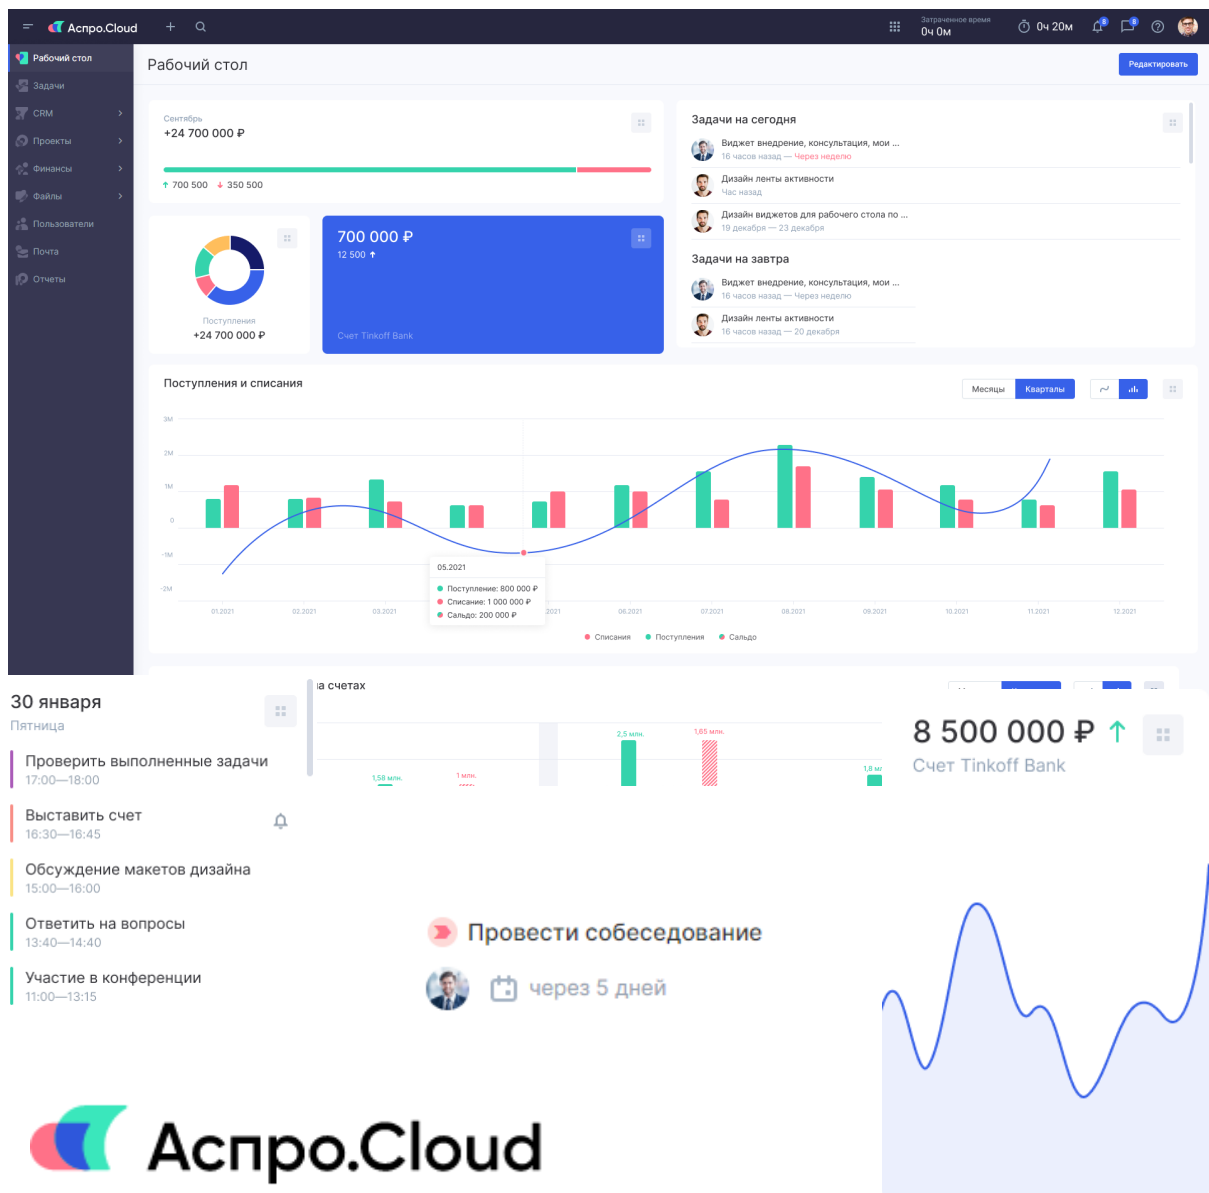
Аспро.Cloud

Затраченное время
0ч 0м

0ч 20м

Рабочий стол
Задачи
CRM
Проекты
Финансы
Файлы
Пользователи
Почта
Отчеты

Рабочий стол

Редактировать

Сентябрь
+24 700 000 ₽
↑ 700 500 ↓ 350 500

Поступления
+24 700 000 ₽

700 000 ₽
12 500 ↑
Счет Tinkoff Bank

Задачи на сегодня
Виджет внедрение, консультация, мои ...
16 часов назад — Через неделю
Дизайн ленты активности
Час назад
Дизайн виджетов для рабочего стола по ...
19 декабря — 23 декабря

Задачи на завтра
Виджет внедрение, консультация, мои ...
16 часов назад — Через неделю
Дизайн ленты активности
16 часов назад — 20 декабря

Поступления и списания
Месяцы Кварталы

3M
2M
1M
0
-1M
-2M

05.2021
Поступление: 800 000 ₽
Списание: 1 000 000 ₽
Сальдо: 200 000 ₽

01.2021 02.2021 03.2021 .2021 06.2021 07.2021 08.2021 09.2021 10.2021 11.2021 12.2021

Списания Поступления Сальдо

а счетах
2,5 млн. 1,65 млн. 1,58 млн. 1 млн. 1,8 м

30 января
Пятница
Проверить выполненные задачи
17:00—18:00
Выставить счет
16:30—16:45
Обсуждение макетов дизайна
15:00—16:00
Ответить на вопросы
13:40—14:40
Участие в конференции
11:00—13:15

8 500 000 ₽ ↑
Счет Tinkoff Bank

Провести собеседование
через 5 дней

Аспро.Cloud